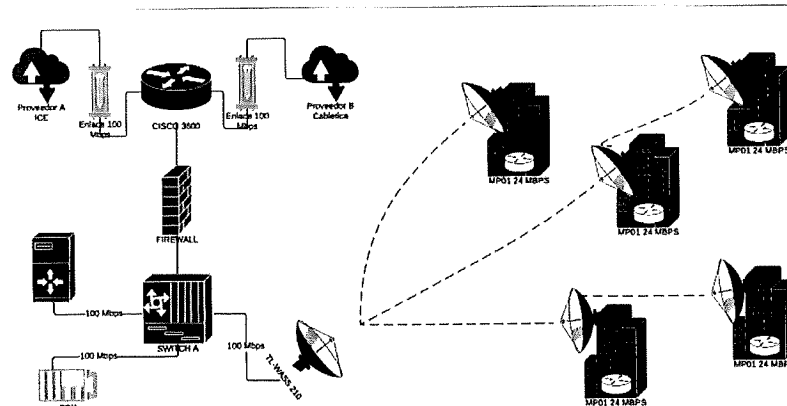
Proveedor A ICE

Enlace 100 Mbps

CISCO 3600

Enlace 100 Mbps

Proveedor B Cabletica

FIREWALL

100 Mbps

SWITCH A

100 Mbps

100 Mbps

TL-WA5S 210

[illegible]

MP01 24 MBPS

MP01 24 MBPS

MP01 24 MBPS

MP01 24 MBPS

MP01 24 MBPS